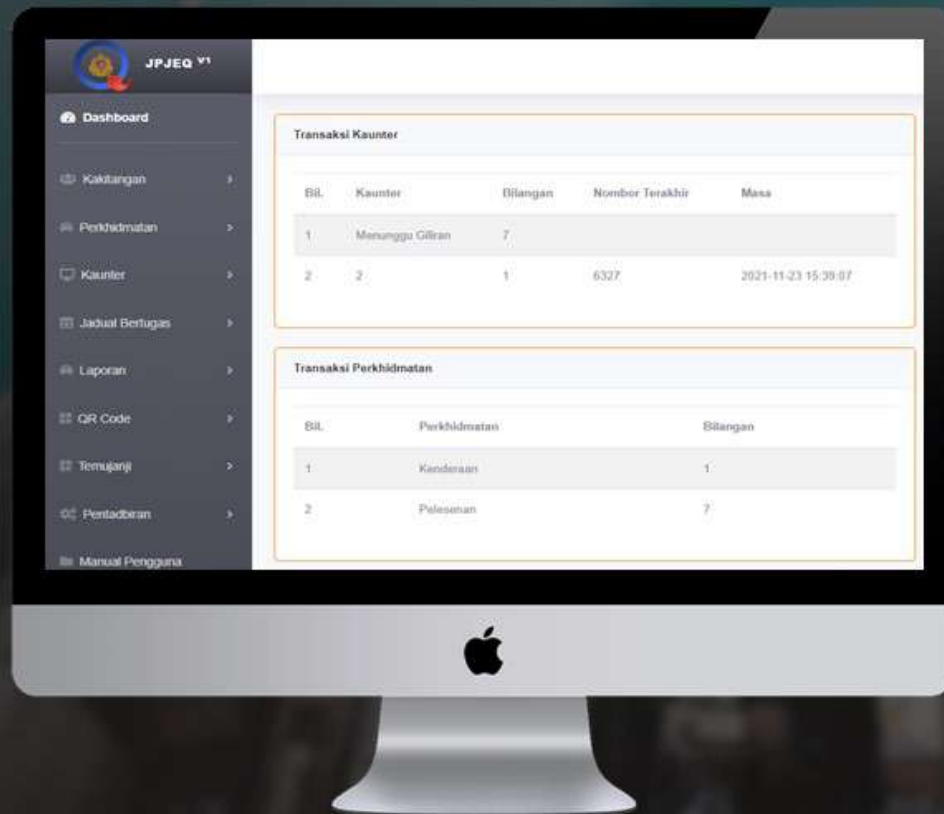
JPJEQ V1

Dashboard

Kakitangan

Perkhidmatan

Kaunter

Jadual Bertugas

Laporan

QR Code

Temujanji

Pentadbiran

Manual Pengguna

Transaksi Kaunter

| Bil. | Kaunter | Bilangan | Nombor Terakhir | Masa |
|---|---|---|---|---|
| 1 | Menunggu Giliran | 7 | | |
| 2 | 2 | 1 | 6327 | 2021-11-23 15:39:07 |

Transaksi Perkhidmatan

| Bil. | Perkhidmatan | Bilangan |
|---|---|---|
| 1 | Kenderaan | 1 |
| 2 | Pelesenan | 7 |